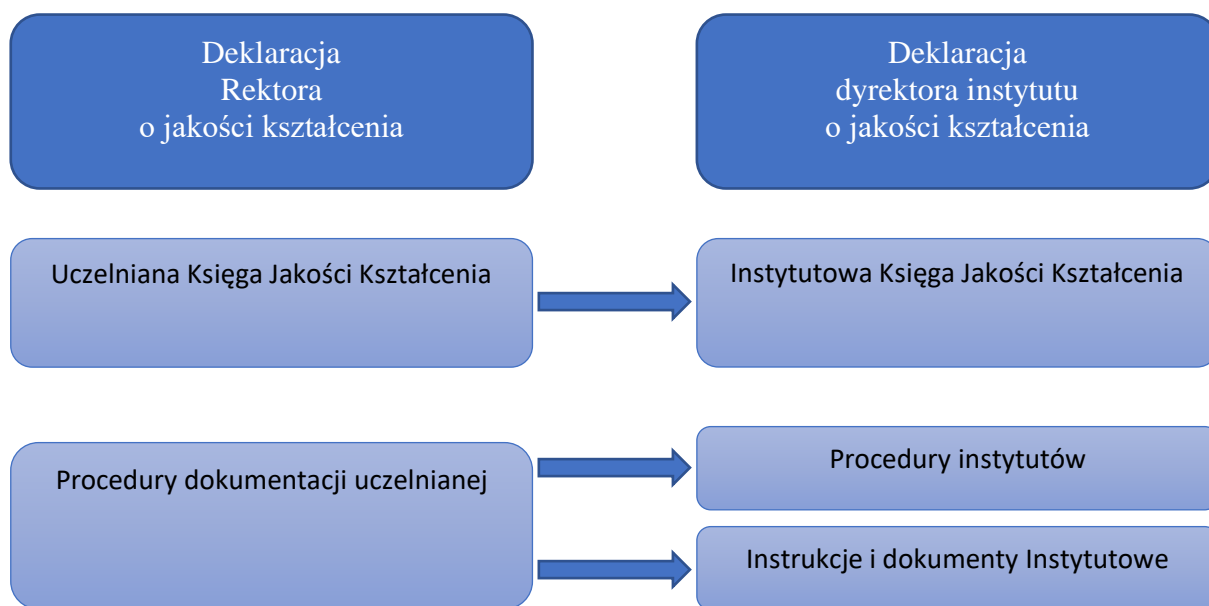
Deklaracja
Rektora
o jakości kształcenia

Deklaracja
dyrektora instytutu
o jakości kształcenia

Uczelniana Księga Jakości Kształcenia

Instytutowa Księga Jakości Kształcenia

Procedury dokumentacji uczelnianej

Procedury instytutów

Instrukcje i dokumenty Instytutowe